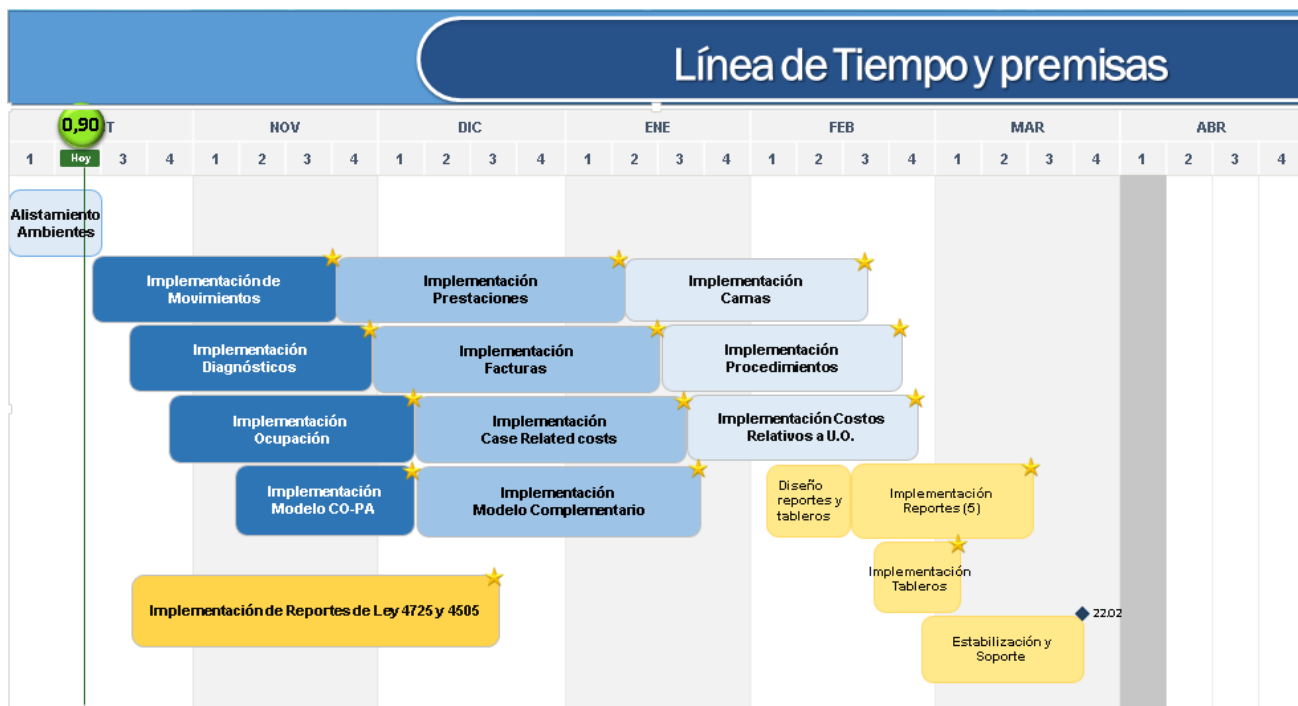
Línea de Tiempo y premisas

0,90 T | NOV | DIC | ENE | FEB | MAR | ABR

| 1 | Hoy | 3 | 4 | 1 | 2 | 3 | 4 | 1 | 2 | 3 | 4 | 1 | 2 | 3 | 4 | 1 | 2 | 3 | 4 | 1 | 2 | 3 | 4 | 1 | 2 | 3 | 4 |
|---|---|---|---|---|---|---|---|---|---|---|---|---|---|---|---|---|---|---|---|---|---|---|---|---|---|---|---|

Alistamiento Ambientes

Implementación de Movimientos

Implementación Prestaciones

Implementación Camas

Implementación Diagnósticos

Implementación Facturas

Implementación Procedimientos

Implementación Ocupación

Implementación Case Related costs

Implementación Costos Relativos a U.O.

Implementación Modelo CO-PA

Implementación Modelo Complementario

Diseño reportes y tableros

Implementación Reportes (5)

Implementación Tableros

Implementación de Reportes de Ley 4725 y 4505

22.02

Estabilización y Soporte